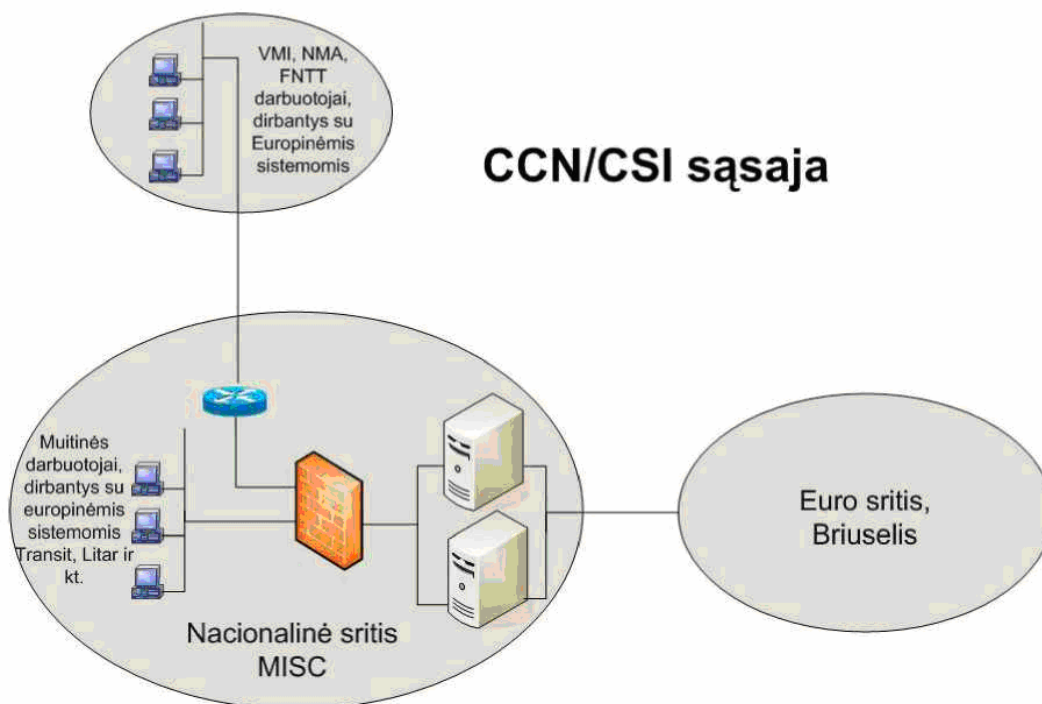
VMI, NMA, FNTT darbuotojai, dirbantys su Europinėmis sistemomis

CCN/CSI sąsaja

Muitinės darbuotojai, dirbantys su europinėmis sistemomis Transit, Litar ir kt.

Nacionalinė sritis MISC

Euro sritis, Briuselis